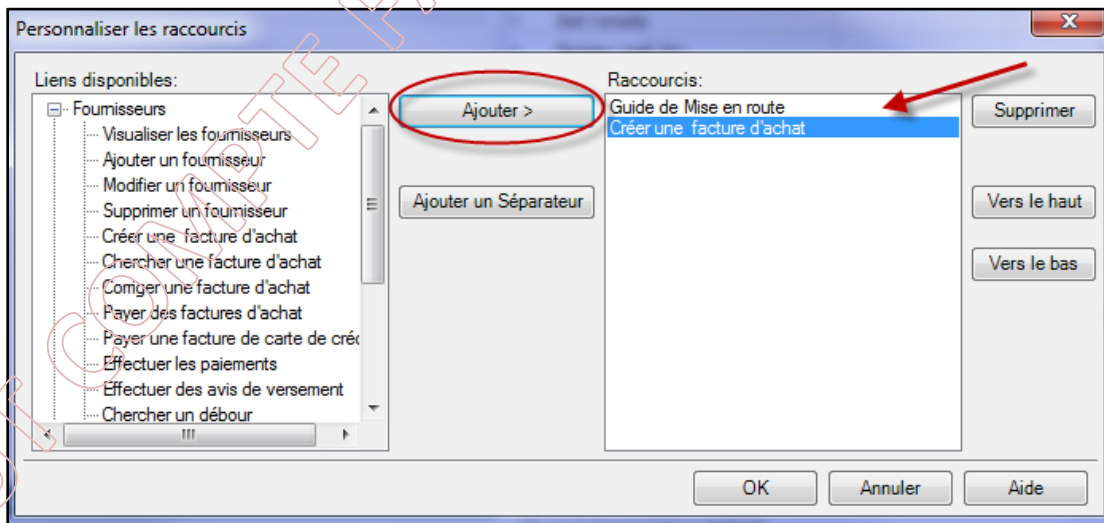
Personnaliser les raccourcis

X

Liens disponibles:

Fournisseurs
Visualiser les fournisseurs
Ajouter un fournisseur
Modifier un fournisseur
Supprimer un fournisseur
Créer une facture d'achat
Chercher une facture d'achat
Corriger une facture d'achat
Payer des factures d'achat
Payer une facture de carte de créc
Effectuer les paiements
Effectuer des avis de versement
Chercher un débour

Ajouter >

Ajouter un Séparateur

Raccourcis:

Guide de Mise en route
Créer une facture d'achat

Supprimer

Vers le haut

Vers le bas

OK

Annuler

Aide